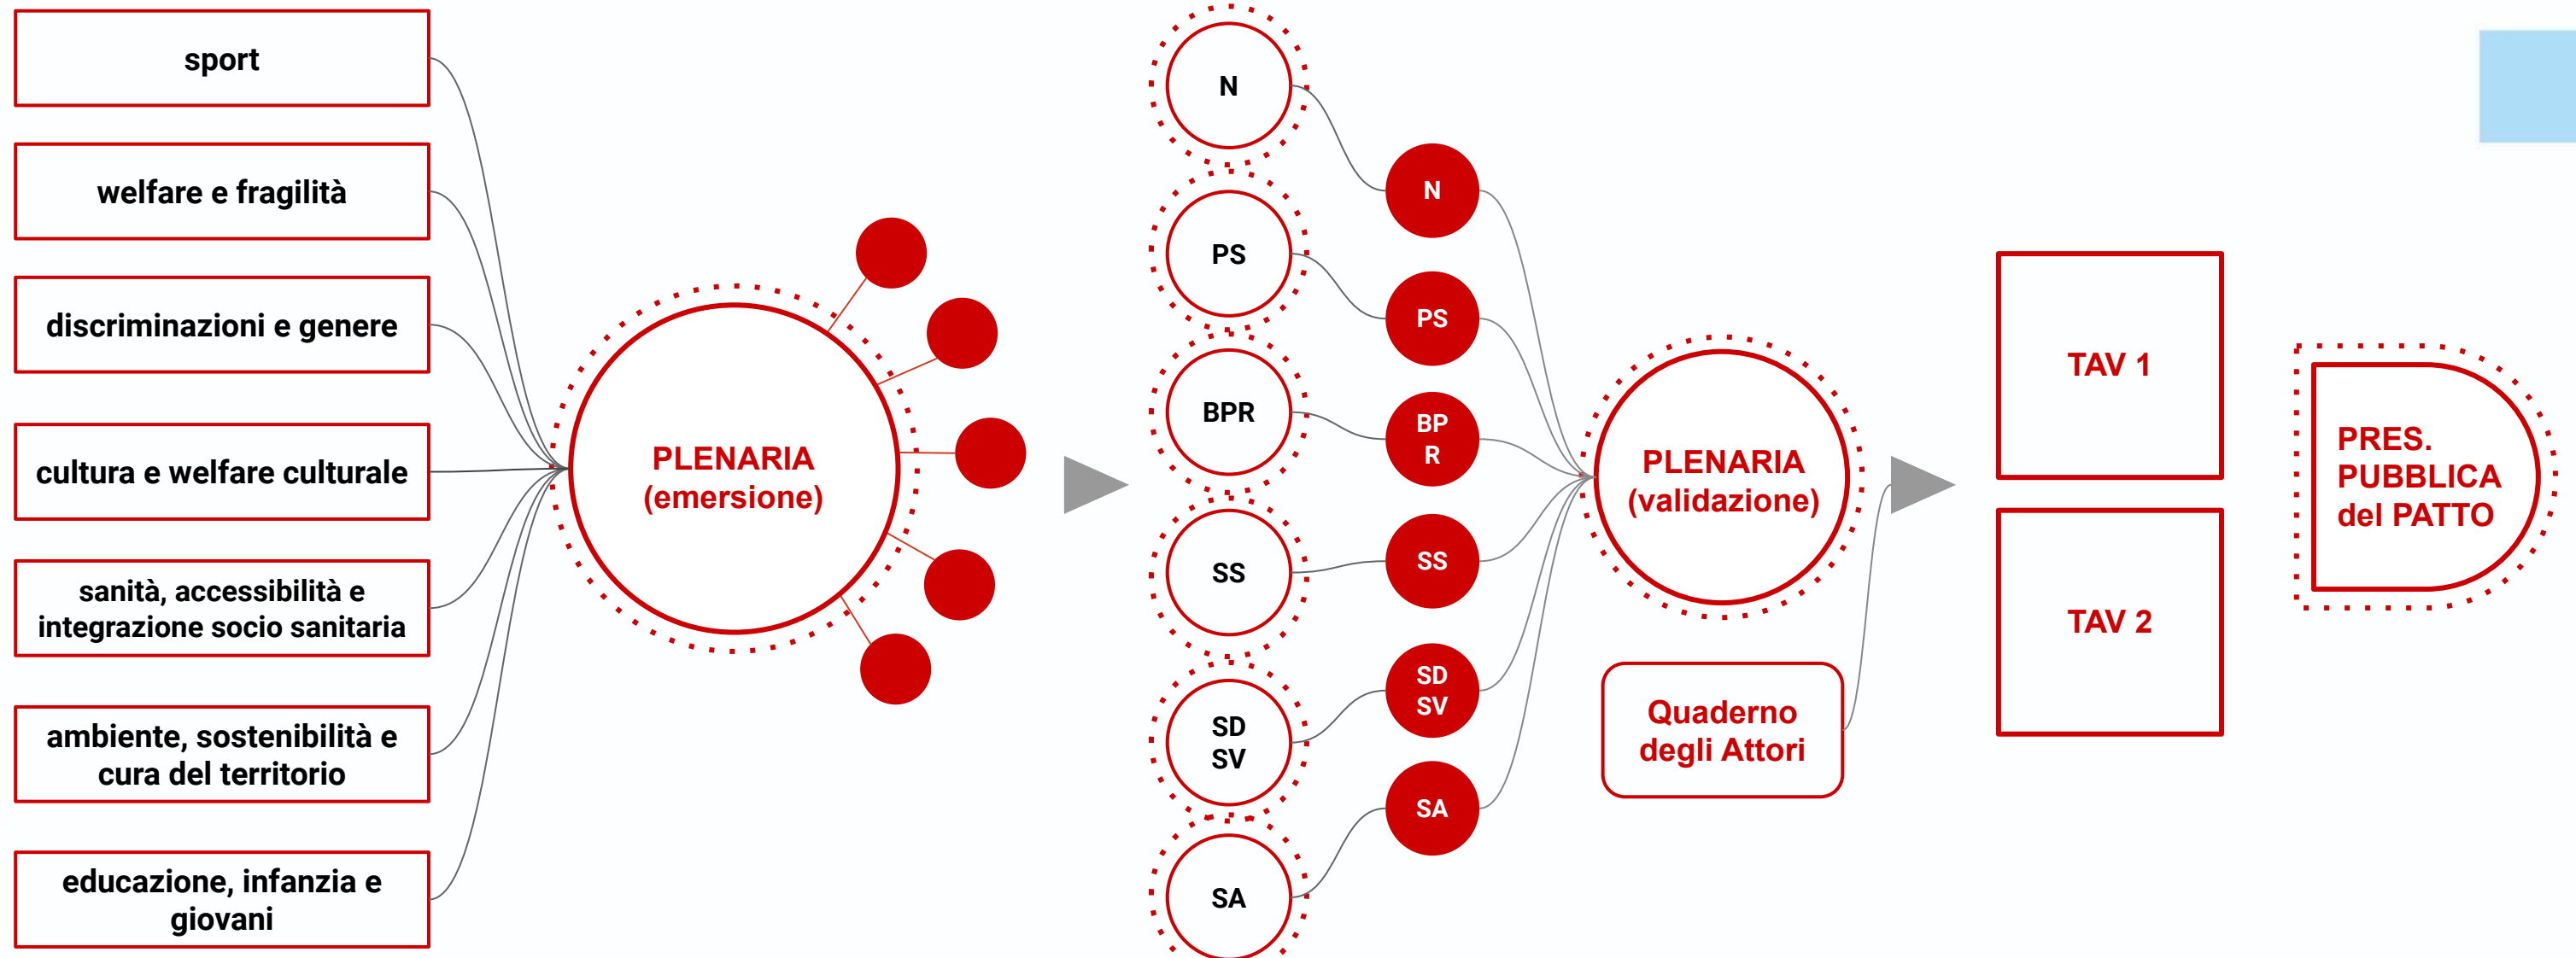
sport

welfare e fragilità

discriminazioni e genere

cultura e welfare culturale

sanità, accessibilità e integrazione socio sanitaria

ambiente, sostenibilità e cura del territorio

educazione, infanzia e giovani

PLENARIA (emersione)

N

PS

BPR

SS

SD SV

SA

N

PS

BP R

SS

SD SV

SA

PLENARIA (validazione)

Quaderno degli Attori

TAV 1

TAV 2

PRES. PUBBLICA del PATTO